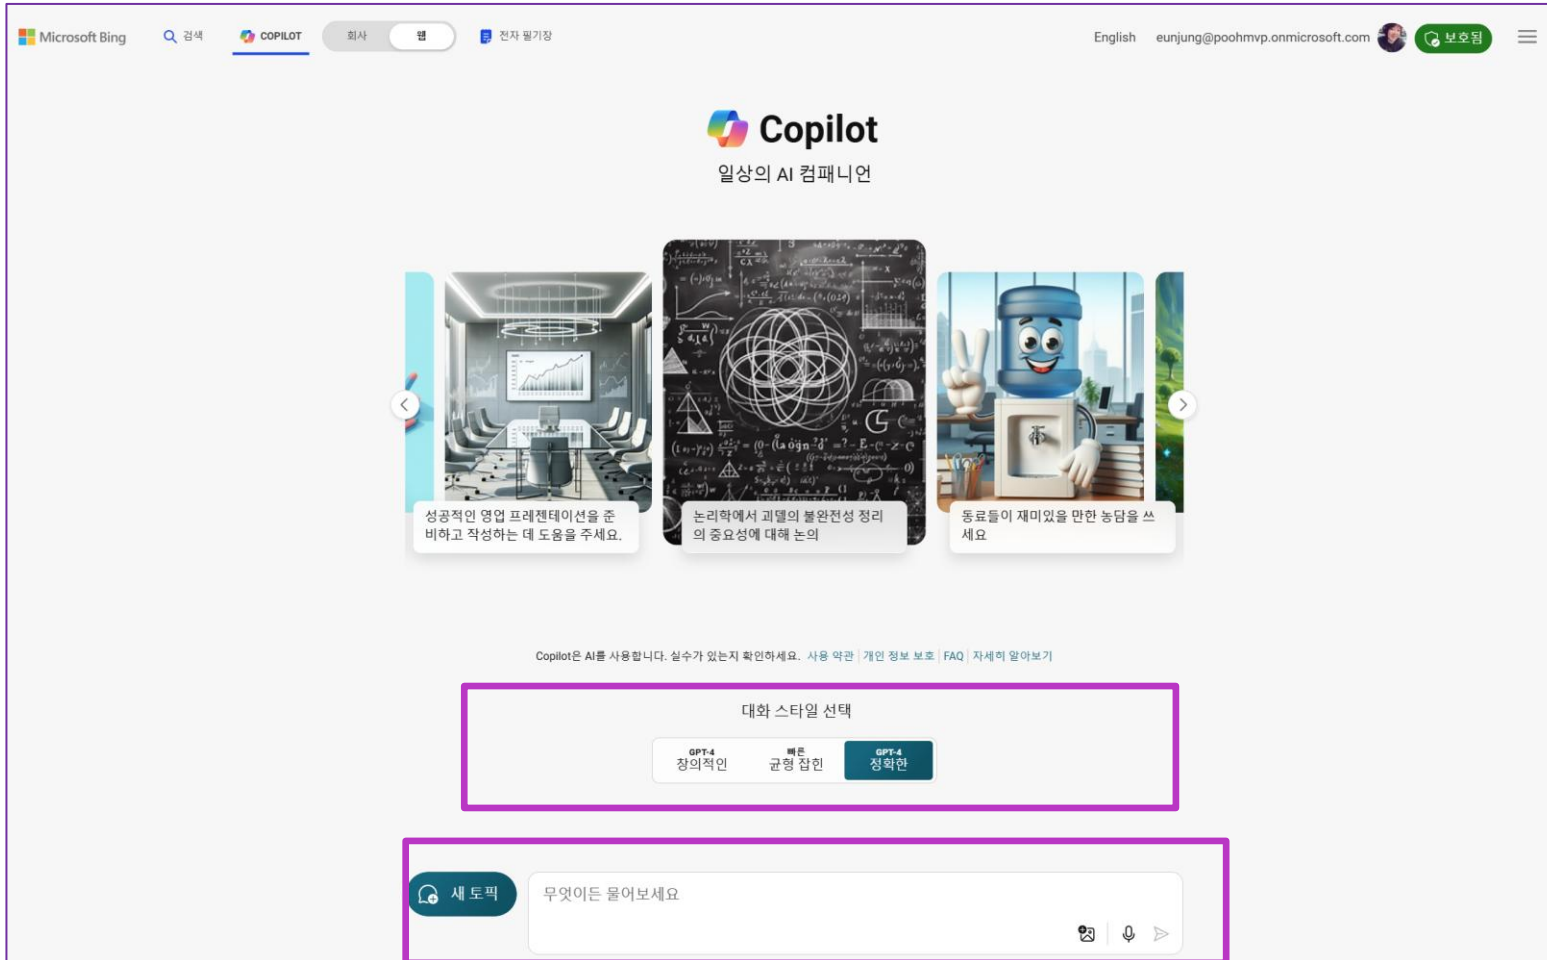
Microsoft Bing 검색 COPILOT 회사 웹 전자 필기장

English eunjung@poohmvp.onmicrosoft.com 보호됨

Copilot
일상의 AI 컴패니언

성공적인 영업 프레젠테이션을 준비하고 작성하는 데 도움을 주세요.

논리학에서 괴델의 불완전성 정리의 중요성에 대해 논의

동료들이 재미있을 만한 농담을 쓰세요

Copilot은 AI를 사용합니다. 실수가 있는지 확인하세요. 사용 약관 | 개인 정보 보호 | FAQ | 자세히 알아보기

대화 스타일 선택

GPT-4 창의적인
빠른 균형 잡힌
GPT-4 정확한

새 토픽

무엇이든 물어보세요